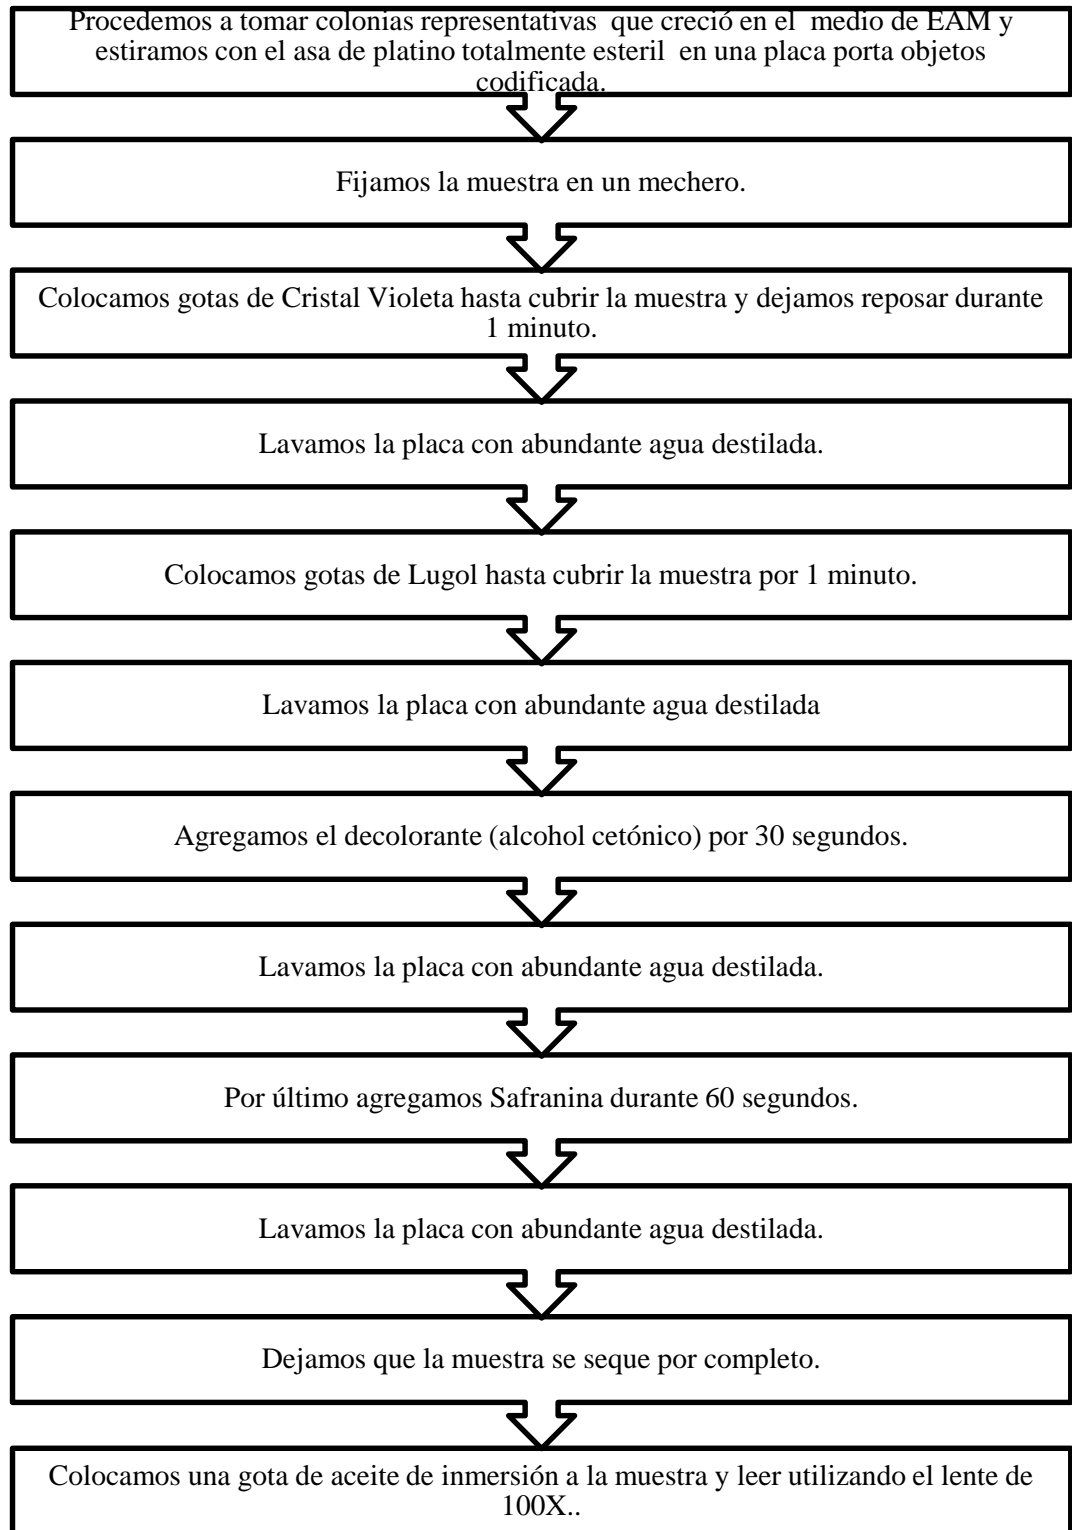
Procedemos a tomar colonias representativas que creció en el medio de EAM y estiramos con el asa de platino totalmente esteril en una placa porta objetos codificada.

Fijamos la muestra en un mechero.

Colocamos gotas de Cristal Violeta hasta cubrir la muestra y dejamos reposar durante 1 minuto.

Lavamos la placa con abundante agua destilada.

Colocamos gotas de Lugol hasta cubrir la muestra por 1 minuto.

Lavamos la placa con abundante agua destilada

Agregamos el decolorante (alcohol cetónico) por 30 segundos.

Lavamos la placa con abundante agua destilada.

Por último agregamos Safranina durante 60 segundos.

Lavamos la placa con abundante agua destilada.

Dejamos que la muestra se seque por completo.

Colocamos una gota de aceite de inmersión a la muestra y leer utilizando el lente de 100X..